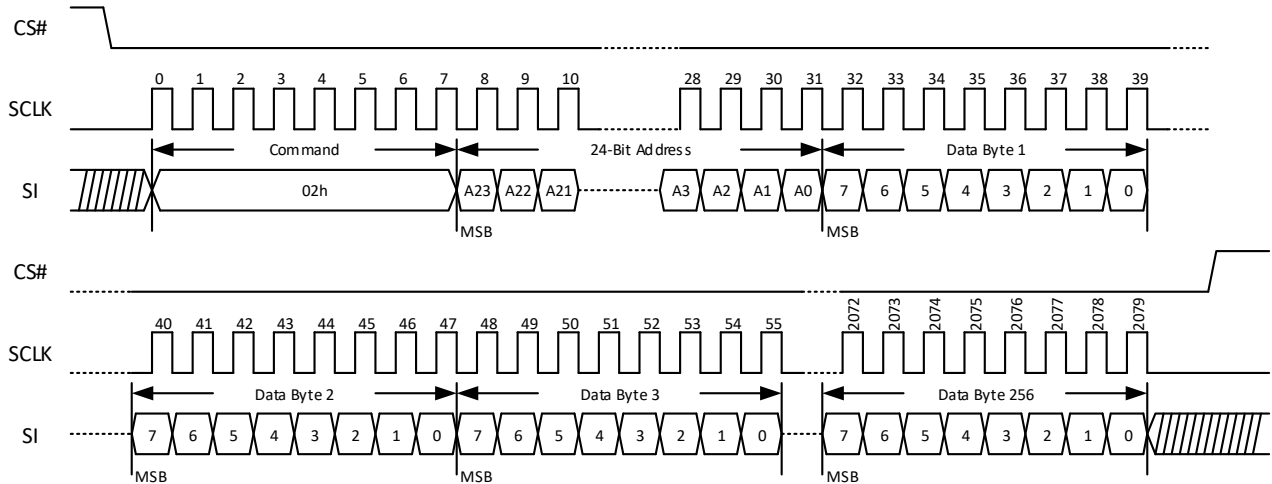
CS#

SCLK

0 1 2 3 4 5 6 7 8 9 10 28 29 30 31 32 33 34 35 36 37 38 39

Command

24-Bit Address

Data Byte 1

SI

02h

A23 A22 A21 A3 A2 A1 A0 7 6 5 4 3 2 1 0

MSB

MSB

CS#

SCLK

40 41 42 43 44 45 46 47 48 49 50 51 52 53 54 55 2072 2073 2074 2075 2076 2077 2078 2079

Data Byte 2

Data Byte 3

Data Byte 256

SI

7 6 5 4 3 2 1 0 7 6 5 4 3 2 1 0 7 6 5 4 3 2 1 0

MSB

MSB

MSB